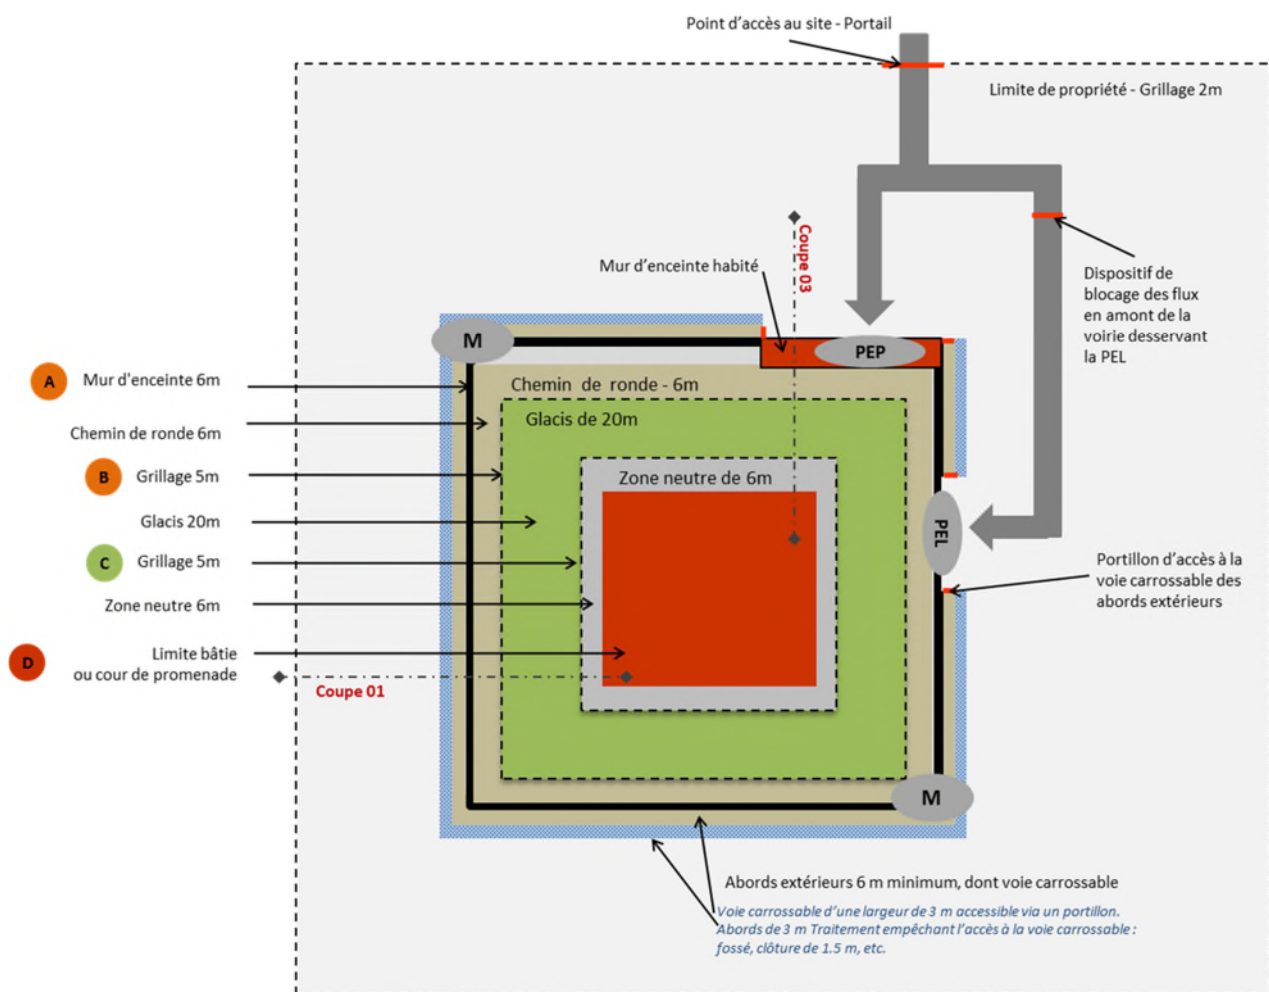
Point d'accès au site - Portail

Limite de propriété - Grillage 2m

Dispositif de blocage des flux en amont de la voirie desservant la PEL

Coupe 03

Mur d'enceinte habité

M

PEP

A Mur d'enceinte 6m

Chemin de ronde 6m

B Grillage 5m

Glacis 20m

C Grillage 5m

Zone neutre 6m

D Limite bâtie ou cour de promenade

Chemin de ronde - 6m

Glacis de 20m

Zone neutre de 6m

PEL

Portillon d'accès à la voie carrossable des abords extérieurs

Coupe 01

M

Abords extérieurs 6 m minimum, dont voie carrossable

Voie carrossable d'une largeur de 3 m accessible via un portillon. Abords de 3 m Traitement empêchant l'accès à la voie carrossable : fossé, clôture de 1.5 m, etc.